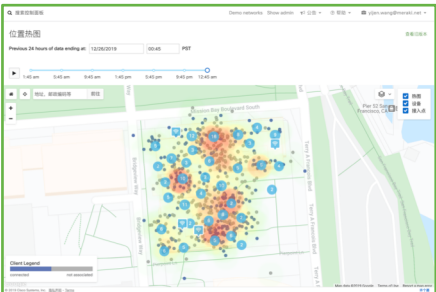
雲端控制面板

Demo networks Show admin 公告 帮助 yjen-wong@meraki.net

位置热图

查看旧版本

Previous 24 hours of data ending at: 12/26/2019 00:45 PST

1:45 am 5:45 am 9:45 am 1:45 pm 5:45 pm 9:45 pm 12:45 am

地址、新增建筑物 前往

Mission Bay Boulevard South

Pier 52 Seagate
Francisco, CA

热图
设备
接入点

Bridgeview Way

Terry A Francois Blvd

Client Legend

connected not associated

© 2019 Cisco Systems, Inc. Privacy Terms

Map data ©2019 Google Terms of Use Report a map error